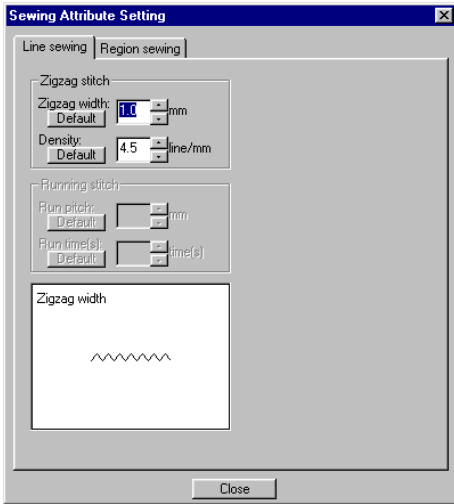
Sewing Attribute Setting

Line sewing | Region sewing

Zigzag stitch

Zigzag width: 1.0 mm
Default

Density: 4.5 line/mm
Default

Running stitch

Run pitch: mm
Default

Run time(s): time(s)
Default

Zigzag width

Close